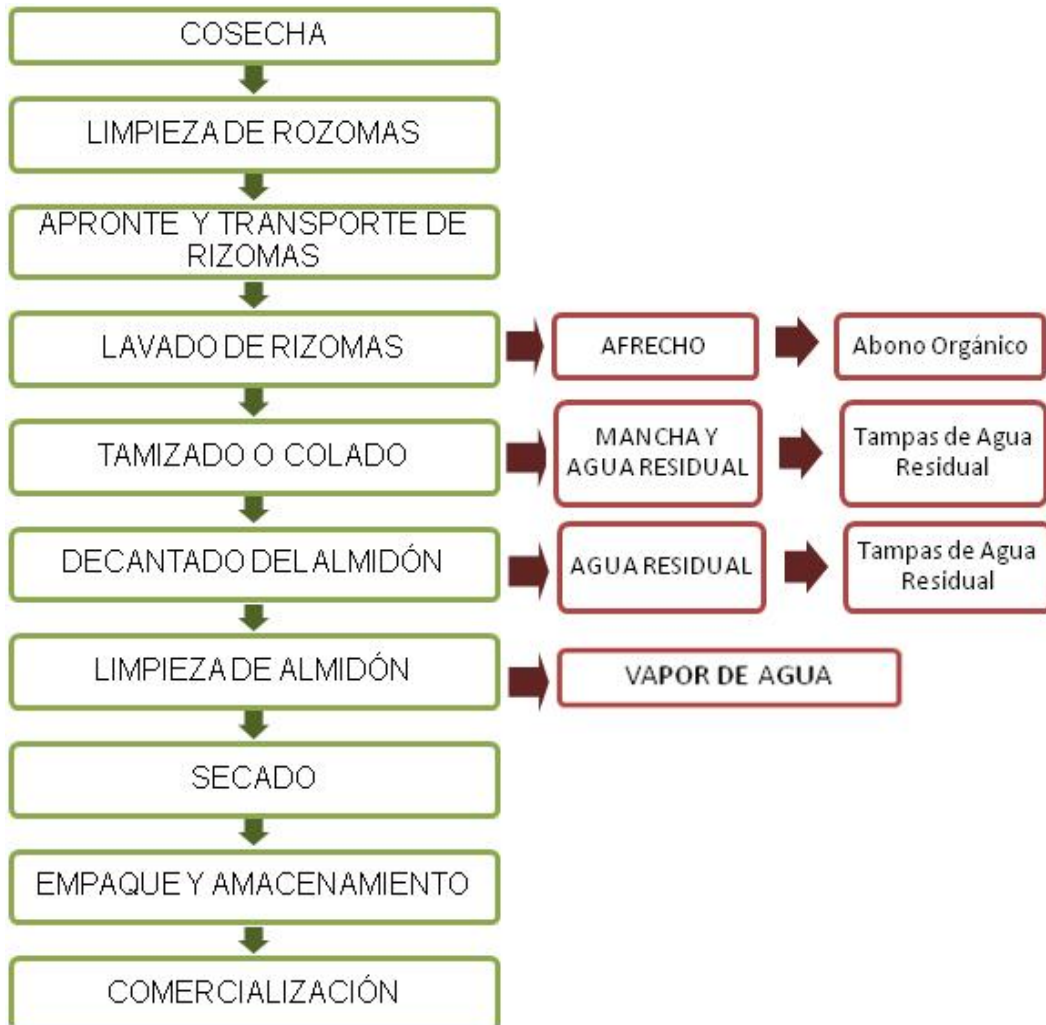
COSECHA

LIMPIEZA DE ROZOMAS

APRONTE Y TRANSPORTE DE RIZOMAS

LAVADO DE RIZOMAS

AFRECHO

Abono Orgánico

TAMIZADO O COLADO

MANCHA Y AGUA RESIDUAL

Tampas de Agua Residual

DECANTADO DEL ALMIDÓN

AGUA RESIDUAL

Tampas de Agua Residual

LIMPIEZA DE ALMIDÓN

VAPOR DE AGUA

SECADO

EMPAQUE Y AMACENAMIENTO

COMERCIALIZACIÓN